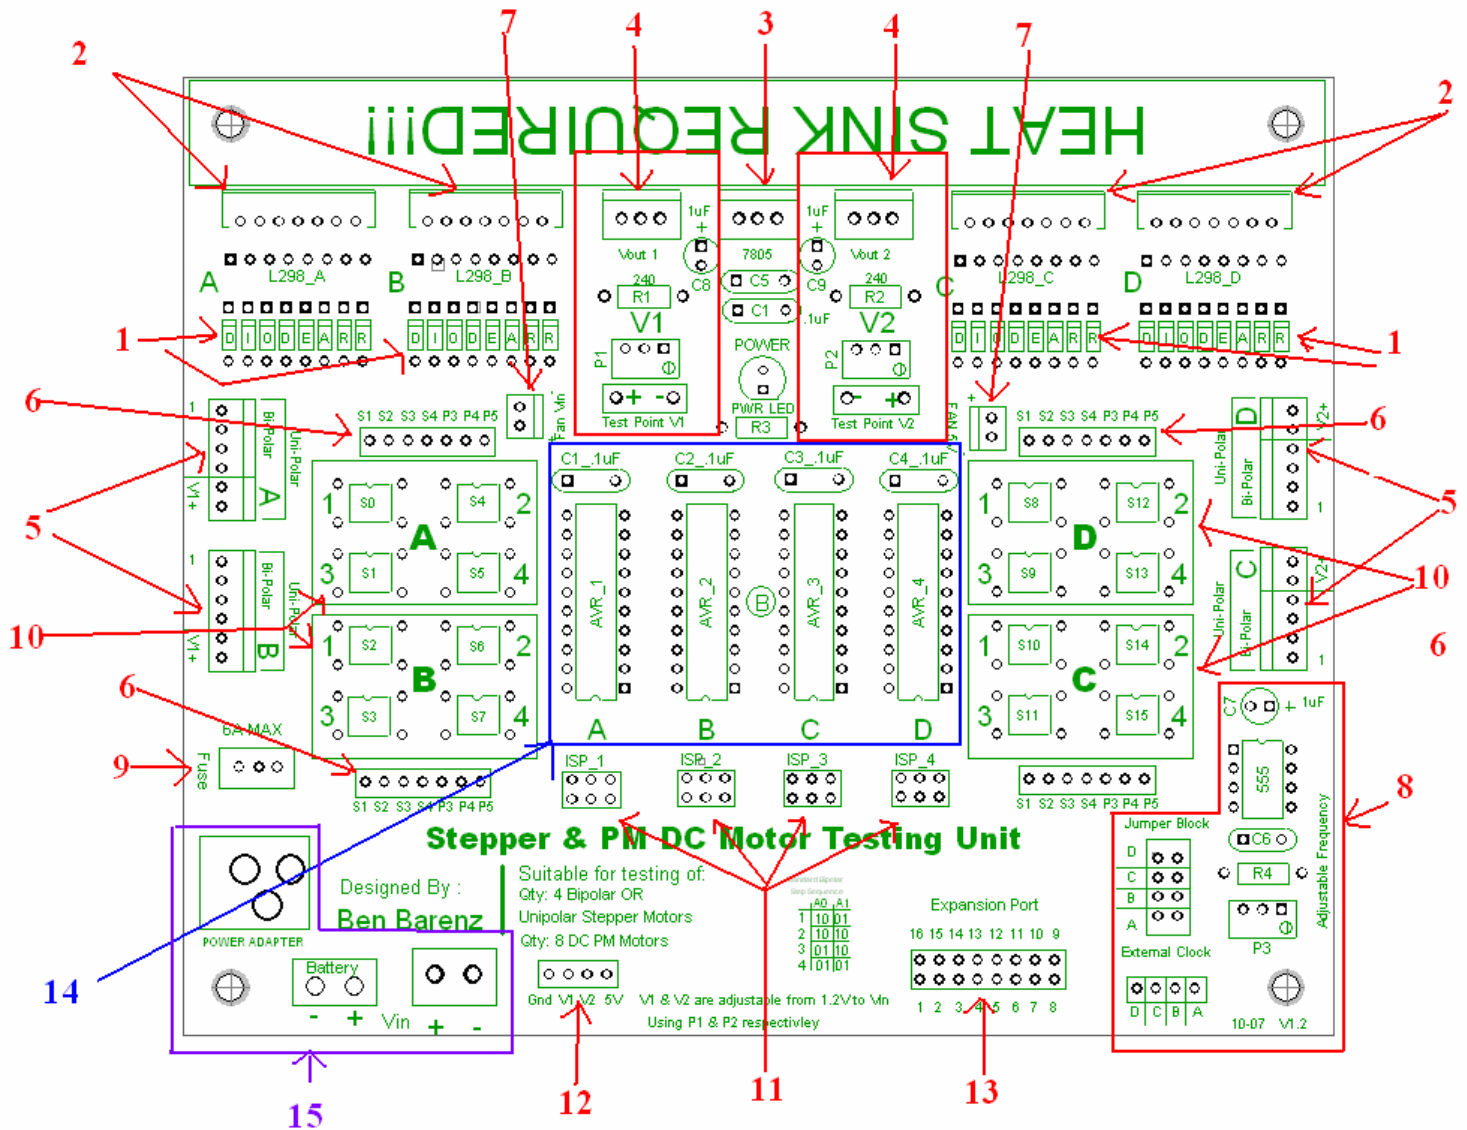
HEAT SINK REQUIRED!!!

2 7 4 3 4 7 2

1uF
Vout 1
7805
1uF
Vout 2
240
R1
C8
C5
C1
C9
.1uF
240
R2
V1
V2
POWER
P1
P2
Test Point V1
PWR LED
R3
Test Point V2
Fan Vin
FAN

L298_A
L298_B
L298_C
L298_D
A B C D
DIODEARR DIODEARR DIODEARR DIODEARR

1 1
6 6
5 5
10 10
6

S1 S2 S3 S4 P3 P4 P5
S1 S2 S3 S4 P3 P4 P5
Bi-Polar Uni-Polar V1+ A
Bi-Polar Uni-Polar V1+ B
Uni-Polar Bi-Polar D V2+
Uni-Polar Bi-Polar C V2+

C1_.1uF C2_.1uF C3_.1uF C4_.1uF
AVR_1 AVR_2 AVR_3 AVR_4
A B C D

S0 S4 S1 S5 A
S2 S6 S3 S7 B
S8 S12 S9 S13 D
S10 S14 S11 S15 C
1 2 3 4

6A MAX
Fuse
9
6
S1 S2 S3 S4 P3 P4 P5
ISP_1 ISP_2 ISP_3 ISP_4
S1 S2 S3 S4 P3 P4 P5

C7 + 1uF
555
8
Jumper Block
D C B A
C6
R4
P3
External Clock
D C B A
Adjustable Frequency
10-07 V1.2

Stepper & PM DC Motor Testing Unit

POWER ADAPTER
Designed By :
Ben Barenz
Battery
- +
Vin + -

Suitable for testing of:
Qty: 4 Bipolar OR
Unipolar Stepper Motors
Qty: 8 DC PM Motors

Gnd V1 V2 5V
V1 & V2 are adjustable from 1.2V to Vin
Using P1 & P2 respectivley

| | A0 | A1 |
|---|---|---|
| 1 | 10 | 01 |
| 2 | 10 | 10 |
| 3 | 01 | 10 |
| 4 | 01 | 01 |

Expansion Port
16 15 14 13 12 11 10 9
1 2 3 4 5 6 7 8

14
15
12
11
13